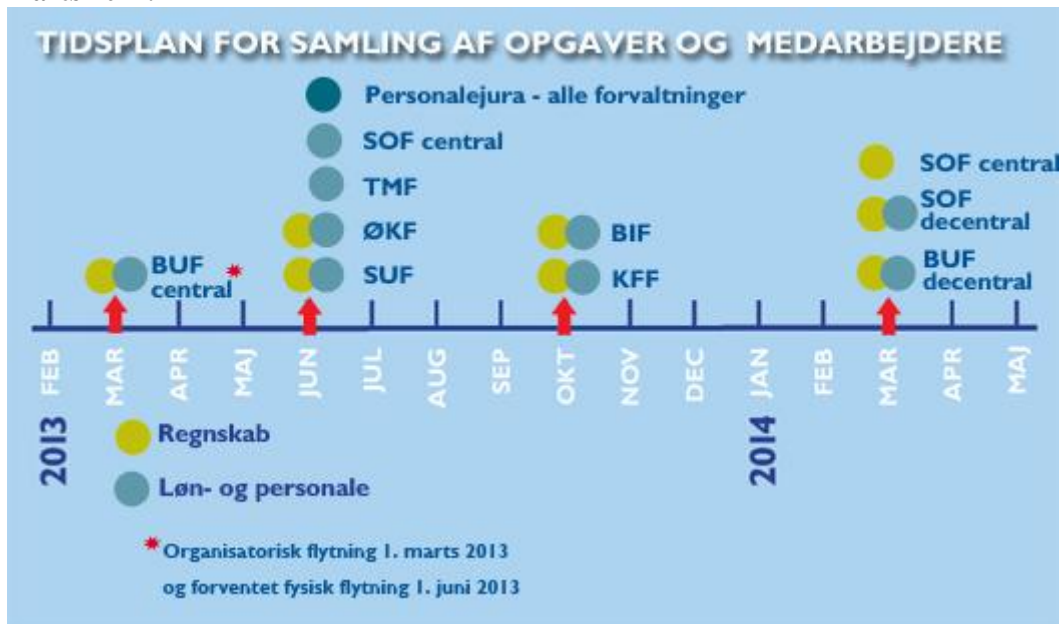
TIDSPLAN FOR SAMLING AF OPGAVER OG MEDARBEJDERE

Personalejura - alle forvaltninger

SOF central

TMF

ØKF

SUF

BUF central *

BIF

KFF

SOF central

SOF decentral

BUF decentral

FEB MAR APR MAJ JUN JUL AUG SEP OKT NOV DEC JAN FEB MAR APR MAJ

2013

2014

Regnskab

Løn- og personale

* Organisatorisk flytning 1. marts 2013 og forventet fysisk flytning 1. juni 2013